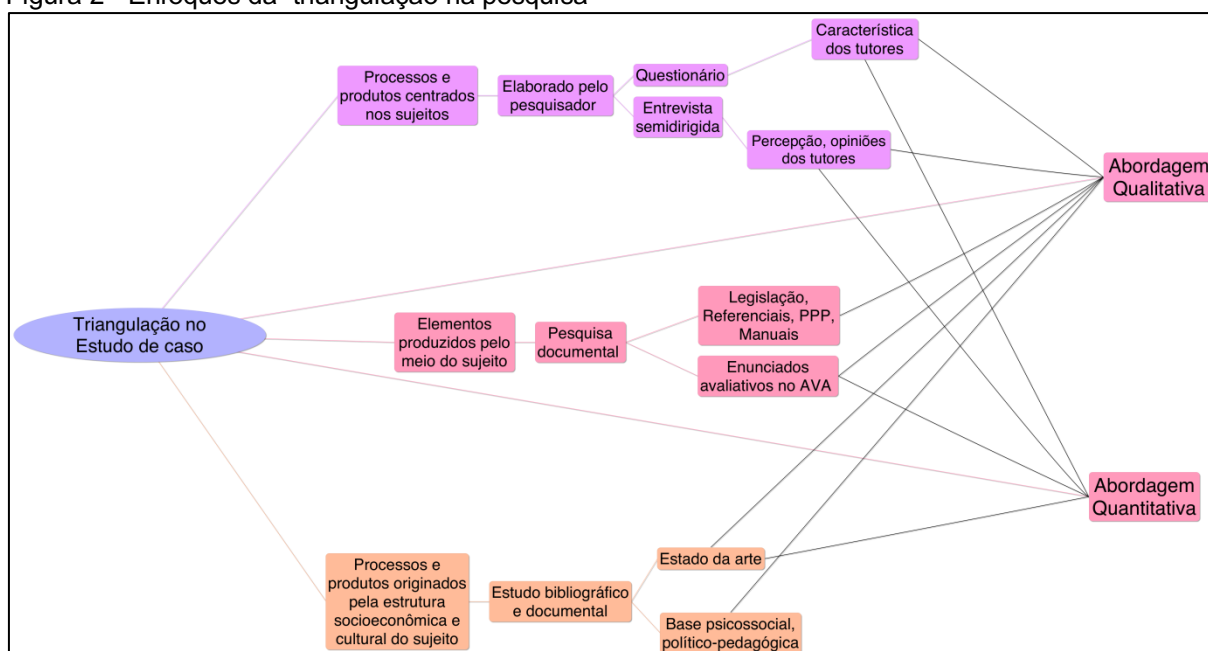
Figura 2 - Enfoques da triangulação na pesquisa

Triangulação no Estudo de caso

Processos e produtos centrados nos sujeitos

Elaborado pelo pesquisador

Questionário

Entrevista semidirigida

Característica dos tutores

Percepção, opiniões dos tutores

Abordagem Qualitativa

Elementos produzidos pelo meio do sujeito

Pesquisa documental

Legislação, Referenciais, PPP, Manuais

Enunciados avaliativos no AVA

Abordagem Quantitativa

Processos e produtos originados pela estrutura socioeconômica e cultural do sujeito

Estudo bibliográfico e documental

Estado da arte

Base psicossocial, político-pedagógica